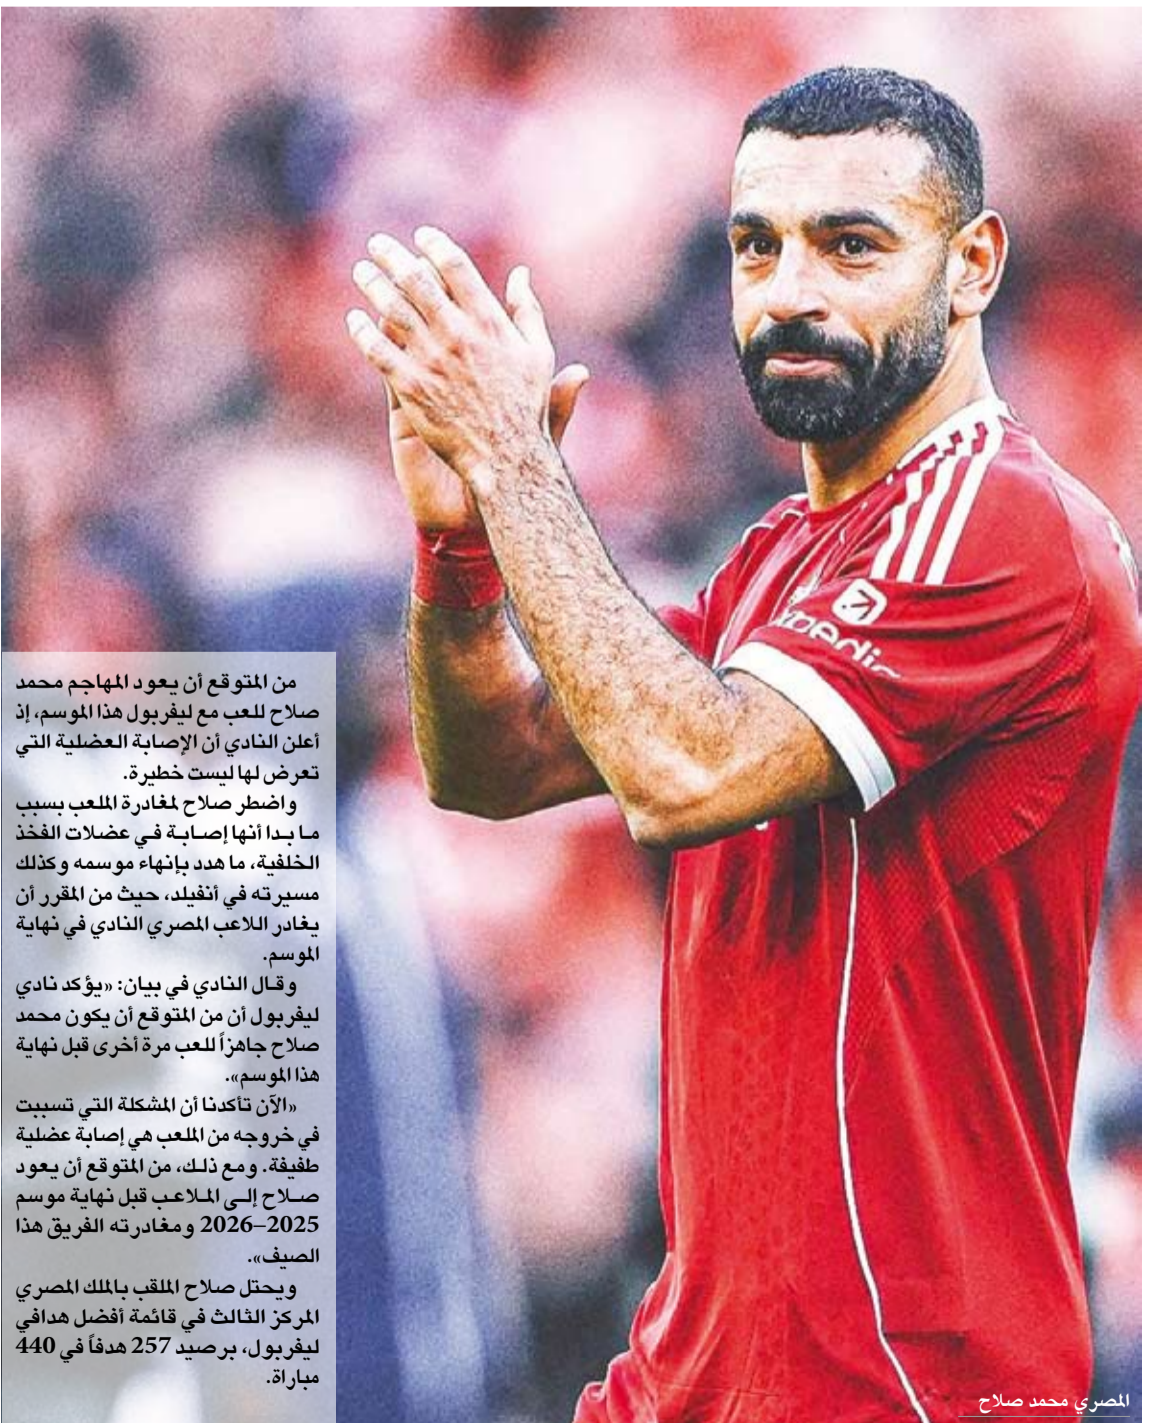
من المتوقع أن يعود المهاجم محمد صلاح للعب مع ليفربول هذا الموسم، إذ أعلن النادي أن الإصابة العضلية التي تعرض لها ليست خطيرة.

واضطر صلاح لمغادرة الملعب بسبب ما بدا أنها إصابة في عضلات الفخذ الخلفية، ما هدد بإنهاء موسمه وكذلك مسيرته في أنفيلد، حيث من المقرر أن يغادر اللاعب المصري النادي في نهاية الموسم.

وقال النادي في بيان: «يؤكد نادي ليفربول أن من المتوقع أن يكون محمد صلاح جاهزاً للعب مرة أخرى قبل نهاية هذا الموسم».

«الآن تأكدنا أن المشكلة التي تسببت في خروجه من الملعب هي إصابة عضلية طفيفة. ومع ذلك، من المتوقع أن يعود صلاح إلى الملاعب قبل نهاية موسم 2025–2026 ومغادرته الفريق هذا الصيف».

ويحتل صلاح الملقب بالملك المصري المركز الثالث في قائمة أفضل هدافي ليفربول، برصيد 257 هدفاً في 440 مباراة.

المصري محمد صلاح